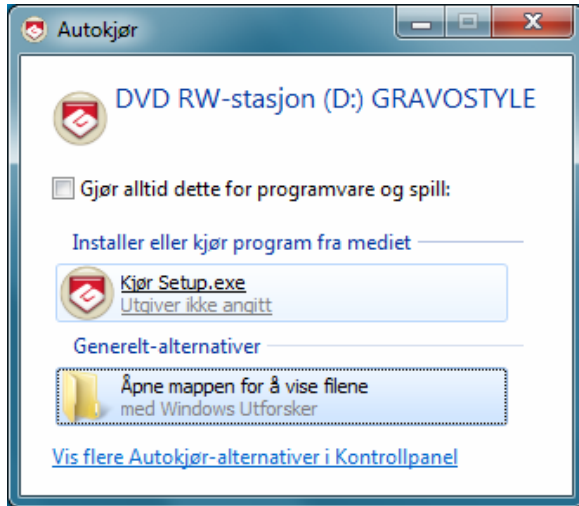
Autokjør

DVD RW-stasjon (D:) GRAVOSTYLE

Gjør alltid dette for programvare og spill:

Installer eller kjør program fra mediet

Kjør Setup.exe
Utgiver ikke angitt

Generelt-alternativer

Åpne mappen for å vise filene
med Windows Utforsker

Vis flere Autokjør-alternativer i Kontrollpanel